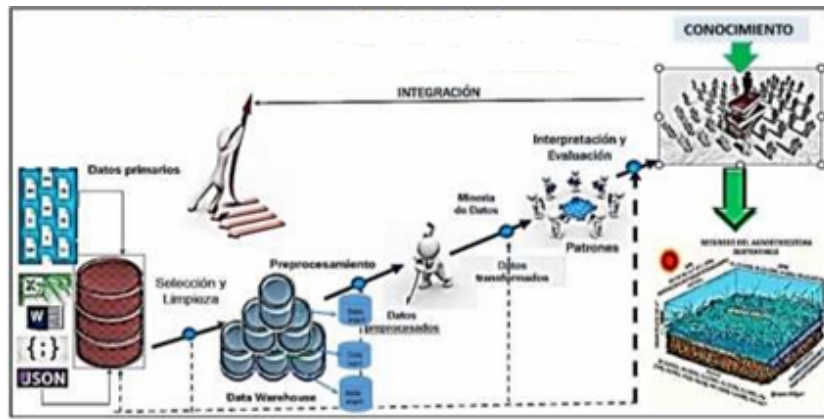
CONOCIMIENTO

INTEGRACIÓN

Datos primarios

Interpretación y Evaluación

Minería de Datos

Patrones

Selección y Limpieza

Preprocesamiento

Datos transformados

Datos preprocesados

Data Warehouse

{ ; }

JSON

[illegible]